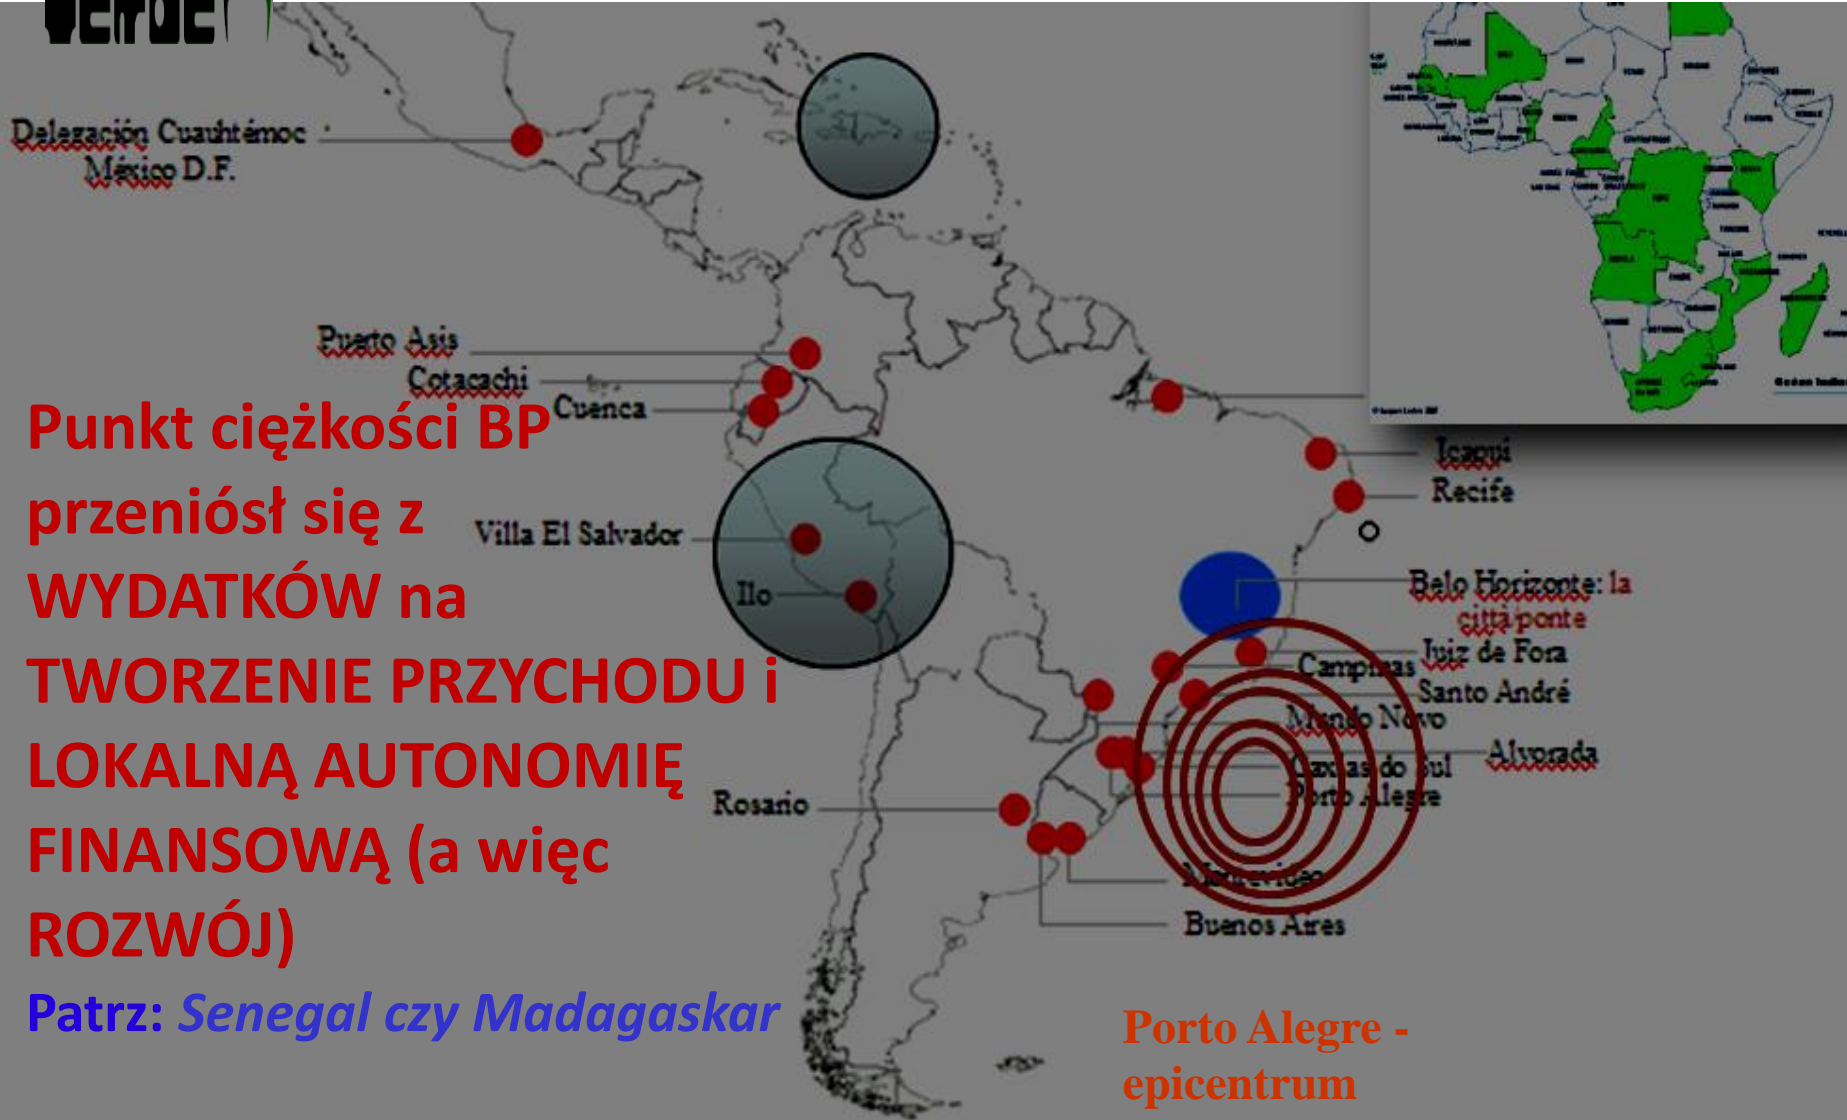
Delegación Cuauhtémoc México D.F.

Puerto Asis
Cotacachi
Cuenca
Villa El Salvador
Ilo
Rosario
Icapui
Recife
Belo Horizonte: la città ponte
Campinas
Juiz de Fora
Santo André
Mundo Novo
Alvorada
Caxias do Sul
Porto Alegre
Montevideo
Buenos Aires

Punkt ciężkości BP przeniósł się z WYDATKÓW na TWORZENIE PRZYCHODU i LOKALNĄ AUTONOMIĘ FINANSOWĄ (a więc ROZWÓJ)

Patrz: Senegal czy Madagaskar

Porto Alegre - epicentrum